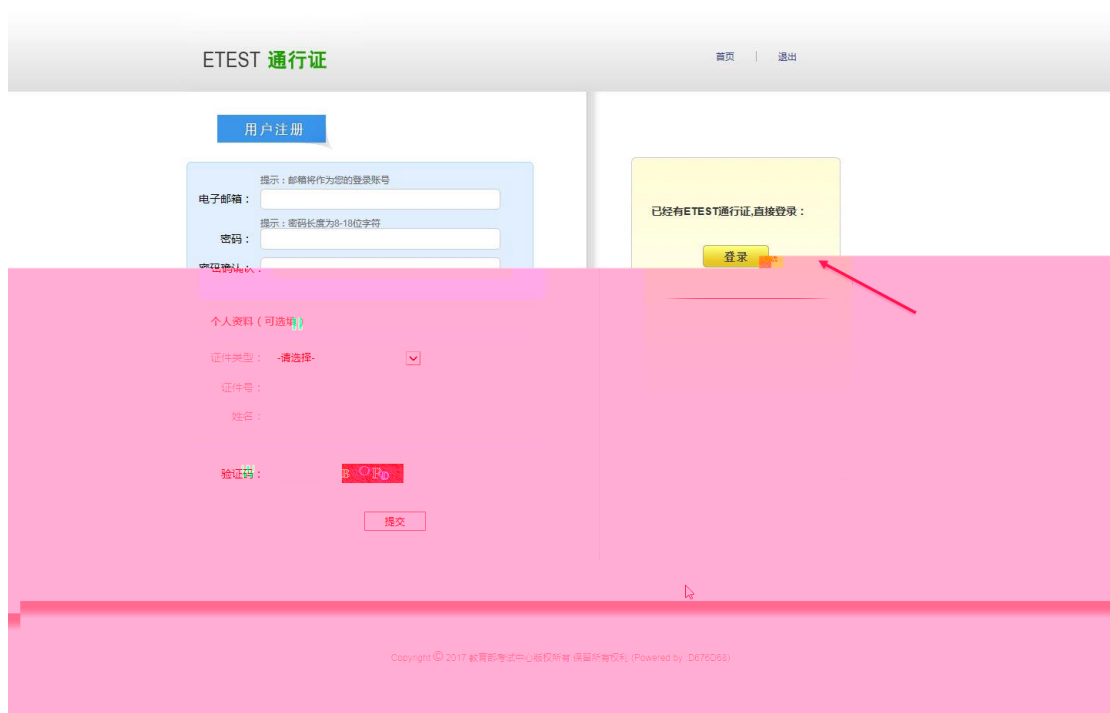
ETEST 通行证

首页 | 退出

用户注册

提示：邮箱将作为您的登录账号
电子邮箱：
提示：密码长度为8-18位字符
密码：
密码确认：

已经有ETEST通行证,直接登录：

登录

个人资料（可选填）

证件类型： -请选择-

证件号：

姓名：

验证码：

提交

Copyright © 2017 教育部考试中心版权所有 保留所有权利 (Powered by: D676D68)